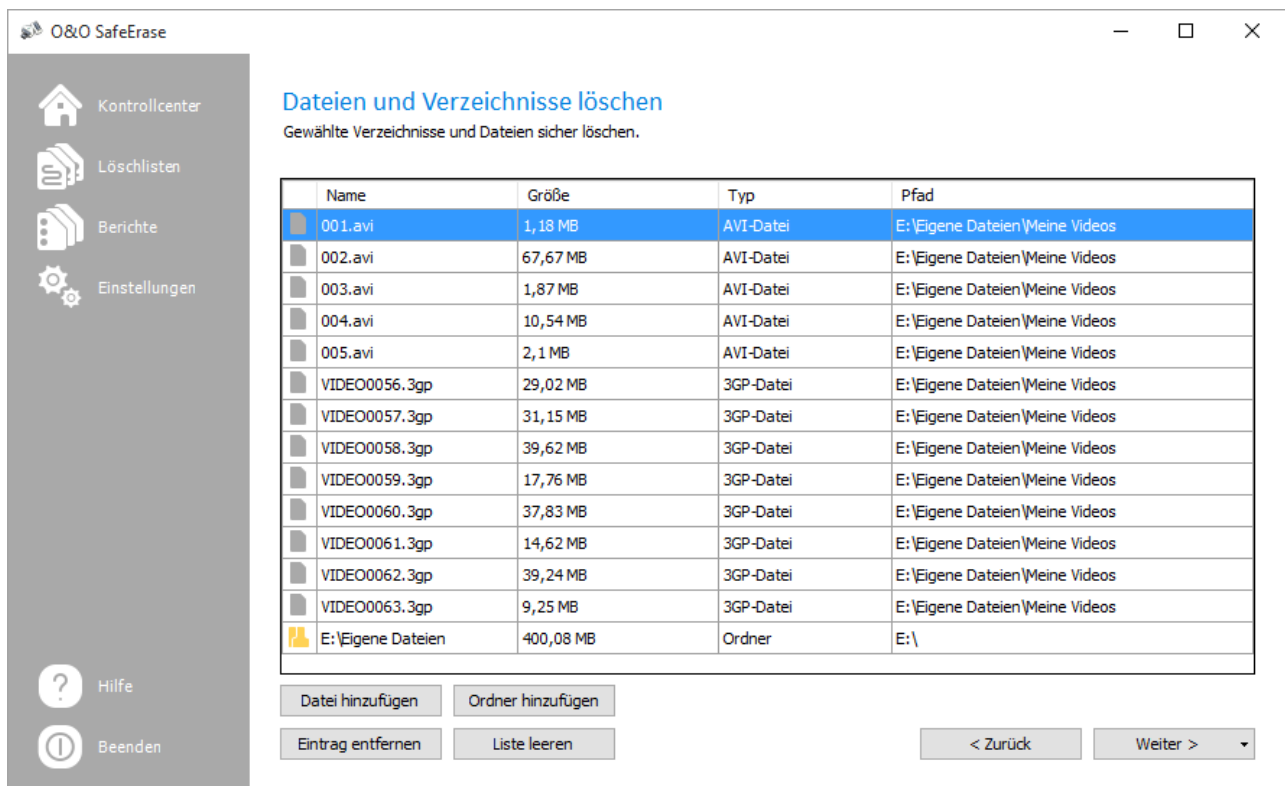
O&O SafeErase

Kontrollcenter
Löschlisten
Berichte
Einstellungen

Dateien und Verzeichnisse löschen
Gewählte Verzeichnisse und Dateien sicher löschen.

| Name | Größe | Typ | Pfad |
|---|---|---|---|
| 001.avi | 1,18 MB | AVI-Datei | E:\Eigene Dateien\Meine Videos |
| 002.avi | 67,67 MB | AVI-Datei | E:\Eigene Dateien\Meine Videos |
| 003.avi | 1,87 MB | AVI-Datei | E:\Eigene Dateien\Meine Videos |
| 004.avi | 10,54 MB | AVI-Datei | E:\Eigene Dateien\Meine Videos |
| 005.avi | 2,1 MB | AVI-Datei | E:\Eigene Dateien\Meine Videos |
| VIDEO0056.3gp | 29,02 MB | 3GP-Datei | E:\Eigene Dateien\Meine Videos |
| VIDEO0057.3gp | 31,15 MB | 3GP-Datei | E:\Eigene Dateien\Meine Videos |
| VIDEO0058.3gp | 39,62 MB | 3GP-Datei | E:\Eigene Dateien\Meine Videos |
| VIDEO0059.3gp | 17,76 MB | 3GP-Datei | E:\Eigene Dateien\Meine Videos |
| VIDEO0060.3gp | 37,83 MB | 3GP-Datei | E:\Eigene Dateien\Meine Videos |
| VIDEO0061.3gp | 14,62 MB | 3GP-Datei | E:\Eigene Dateien\Meine Videos |
| VIDEO0062.3gp | 39,24 MB | 3GP-Datei | E:\Eigene Dateien\Meine Videos |
| VIDEO0063.3gp | 9,25 MB | 3GP-Datei | E:\Eigene Dateien\Meine Videos |
| E:\Eigene Dateien | 400,08 MB | Ordner | E:\ |

Datei hinzufügen
Ordner hinzufügen
Eintrag entfernen
Liste leeren
< Zurück
Weiter >

Hilfe
Beenden